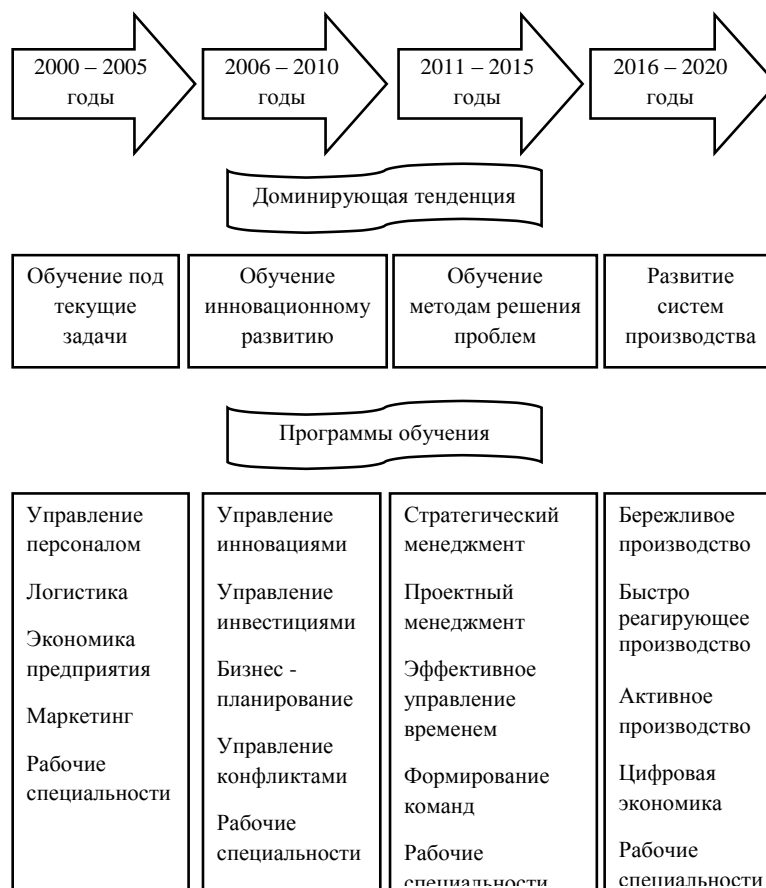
2000 – 2005 годы

2006 – 2010 годы

2011 – 2015 годы

2016 – 2020 годы

Доминирующая тенденция

Обучение под текущие задачи

Обучение инновационному развитию

Обучение методам решения проблем

Развитие систем производства

Программы обучения

Управление персоналом

Логистика

Экономика предприятия

Маркетинг

Рабочие специальности

Управление инновациями

Управление инвестициями

Бизнес - планирование

Управление конфликтами

Рабочие специальности

Стратегический менеджмент

Проектный менеджмент

Эффективное управление временем

Формирование команд

Рабочие специальности

Бережливое производство

Быстро реагирующее производство

Активное производство

Цифровая экономика

Рабочие специальности